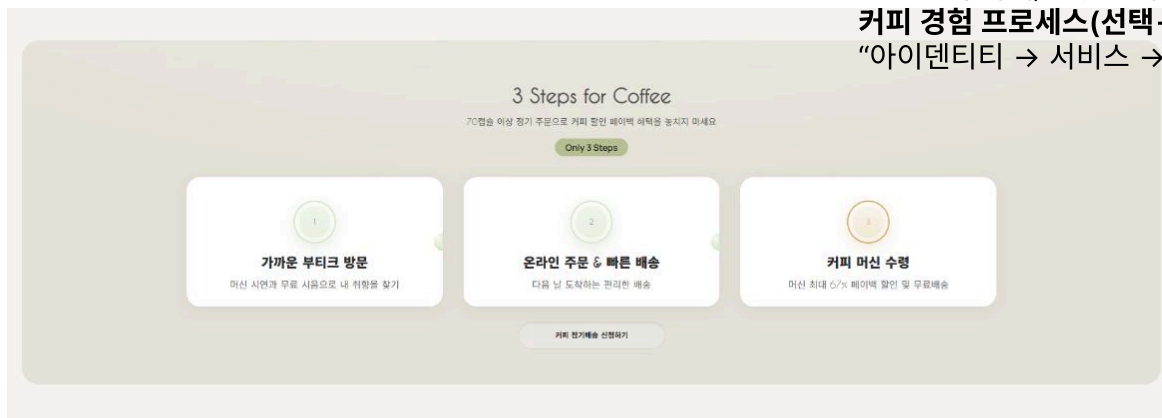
커피 경험 프로세스(선택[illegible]
"아이덴티티 → 서비스 → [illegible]

3 Steps for Coffee

70캡슐 이상 정기 주문으로 커피 할인 페이백 혜택을 놓치지 마세요

Only 3 Steps

1

가까운 부티크 방문

머신 시연과 무료 시음으로 내 취향을 찾기

2

온라인 주문 & 빠른 배송

다음 날 도착하는 편리한 배송

3

커피 머신 수령

머신 최대 67% 페이백 할인 및 무료배송

커피 정기배송 신청하기